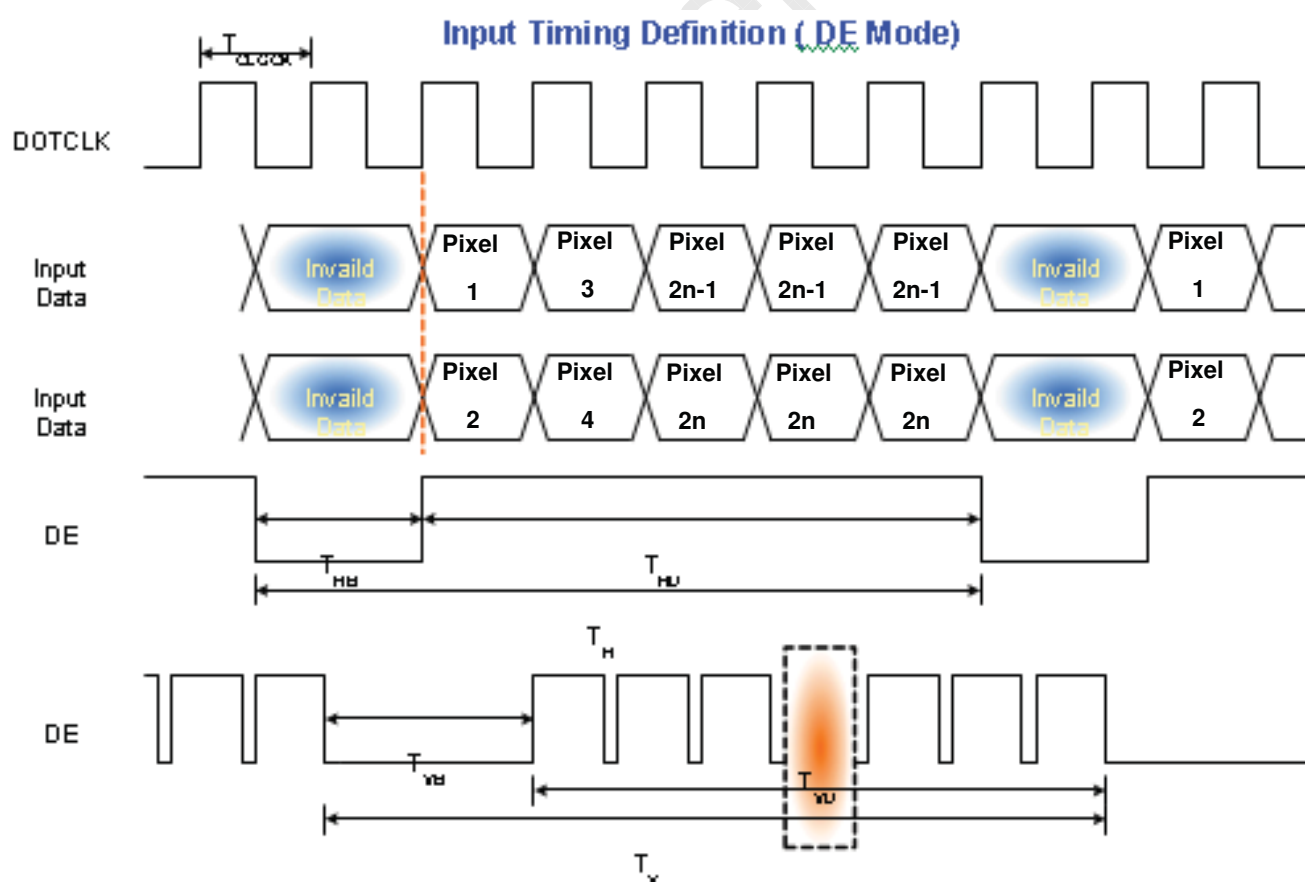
Input Timing Definition ( DE Mode)

$T_{CLOCK}$

DOTCLK

Input Data

Invaild Data

Pixel 1

Pixel 3

Pixel 2n-1

Pixel 2n-1

Pixel 2n-1

Invaild Data

Pixel 1

Input Data

Invaild Data

Pixel 2

Pixel 4

Pixel 2n

Pixel 2n

Pixel 2n

Invaild Data

Pixel 2

DE

$T_{HB}$

$T_{HD}$

$T_H$

DE

$T_{VB}$

$T_{VD}$

$T_V$